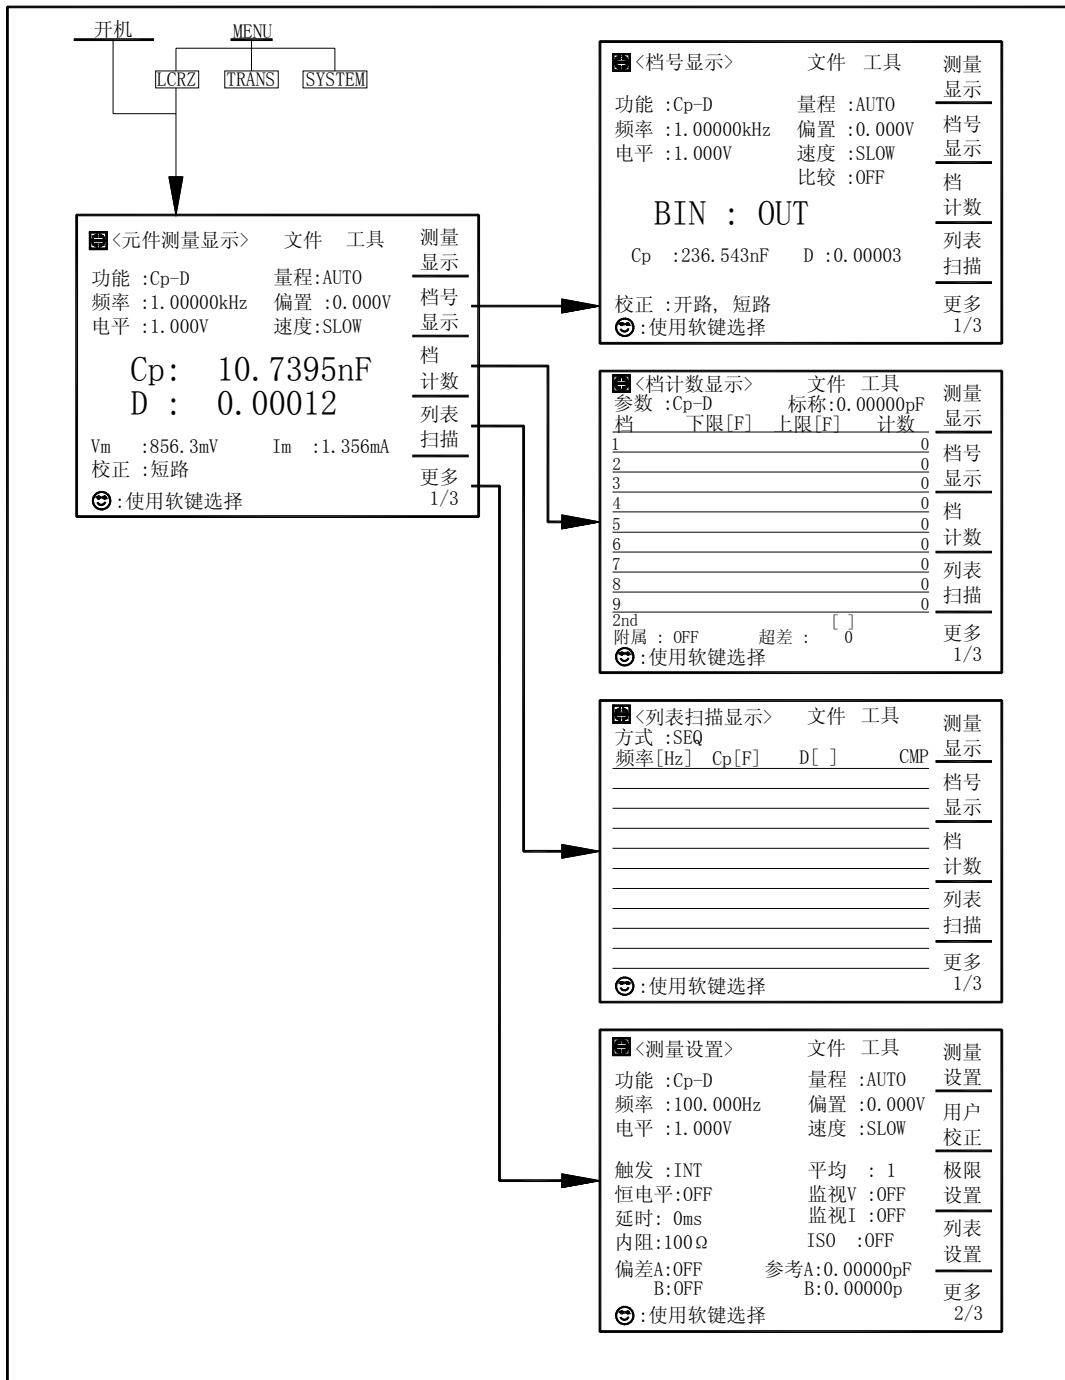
开机
MENU
LCRZ TRANS SYSTEM

<元件测量显示> 文件 工具
测量显示
功能 :Cp-D 量程:AUTO
频率 :1.00000kHz 偏置 :0.000V
电平 :1.000V 速度:SLOW
档号显示
Cp: 10.7395nF
D : 0.00012
档计数
列表扫描
Vm :856.3mV Im :1.356mA
校正 :短路
更多 1/3
:使用软键选择

<档号显示> 文件 工具
测量显示
功能 :Cp-D 量程 :AUTO
频率 :1.00000kHz 偏置 :0.000V
电平 :1.000V 速度 :SLOW
比较 :OFF
档号显示
档计数
BIN : OUT
Cp :236.543nF D :0.00003
列表扫描
校正 :开路, 短路
:使用软键选择
更多 1/3

<档计数显示> 文件 工具
参数 :Cp-D 标称:0.00000pF
档 下限[F] 上限[F] 计数
测量显示
1 0
2 0
3 0
4 0
5 0
6 0
7 0
8 0
9 0
2nd [ ]
附属 : OFF 超差 : 0
:使用软键选择
档号显示
档计数
列表扫描
更多 1/3

<列表扫描显示> 文件 工具
方式 :SEQ
频率[Hz] Cp[F] D[ ] CMP
测量显示
档号显示
档计数
列表扫描
更多 1/3
:使用软键选择

<测量设置> 文件 工具
测量设置
功能 :Cp-D 量程 :AUTO
频率 :100.000Hz 偏置 :0.000V
电平 :1.000V 速度 :SLOW
用户校正
触发 :INT 平均 : 1
恒电平:OFF 监视V :OFF
延时: 0ms 监视I :OFF
内阻:100Ω ISO :OFF
偏差A:OFF 参考A:0.00000pF
B:OFF B:0.00000p
:使用软键选择
极限设置
列表设置
更多 2/3